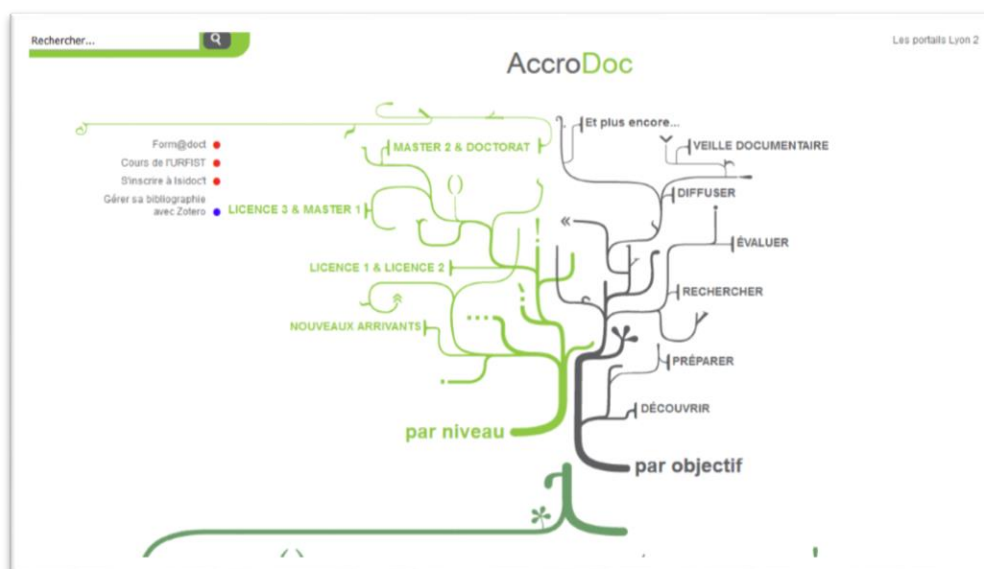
Rechercher...

Les portails Lyon 2

AccroDoc

Form@doct
Cours de l'URFIST
S'inscrire à Isidoc't
Gérer sa bibliographie avec Zotero

MASTER 2 & DOCTORAT
LICENCE 3 & MASTER 1
LICENCE 1 & LICENCE 2
NOUVEAUX ARRIVANTS
par niveau

Et plus encore...
VEILLE DOCUMENTAIRE
DIFFUSER
ÉVALUER
RECHERCHER
PRÉPARER
DÉCOUVRIR
par objectif